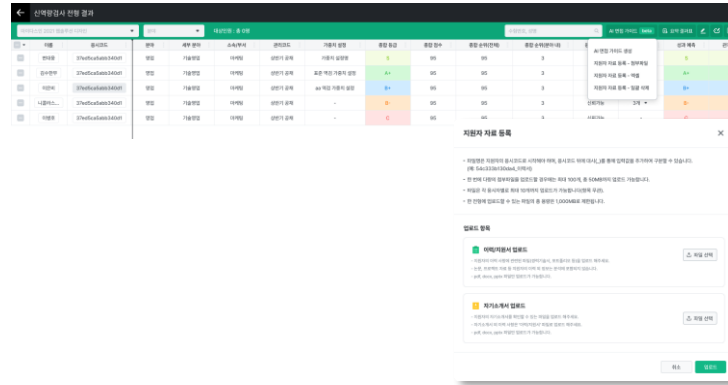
신택평검사 진행 결과

대상인원 : 총 8명

AI 면접 가이드 Beta

요약 출력물

| 이름 | 응시코드 | 분야 | 세부 분야 | 소속/부서 | 관리코드 | 가중치 설정 | 종합 등급 | 종합 점수 | 종합 순위(전체) | 종합 순위(분야 내) |
|---|---|---|---|---|---|---|---|---|---|---|
| 문태종 | 37ed5ca5abb340d1 | 영업 | 기술영업 | 마케팅 | 상반기 공채 | 가중치 설정함 | S | 95 | 95 | 3 |
| 김수현부 | 37ed5ca5abb340d1 | 영업 | 기술영업 | 마케팅 | 상반기 공채 | 표준 역량 가중치 설정 | A+ | 95 | 95 | 3 |
| 이은비 | 37ed5ca5abb340d1 | 영업 | 기술영업 | 마케팅 | 상반기 공채 | AI 역량 가중치 설정 | B+ | 95 | 95 | 3 |
| 니콜라스... | 37ed5ca5abb340d1 | 영업 | 기술영업 | 마케팅 | 상반기 공채 | - | B- | 95 | 95 | 3 |
| 이병호 | 37ed5ca5abb340d1 | 영업 | 기술영업 | 마케팅 | 상반기 공채 | - | C | 95 | 95 | 3 |

AI 면접 가이드 생성
지원자 자료 등록 - 첨부파일
지원자 자료 등록 - 엑셀
지원자 자료 등록 - 일괄 삭제

지원자 자료 등록

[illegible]

업로드 항목

이력/지원서 업로드
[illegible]
파일 선택

자기소개서 업로드
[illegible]
파일 선택

취소
업로드